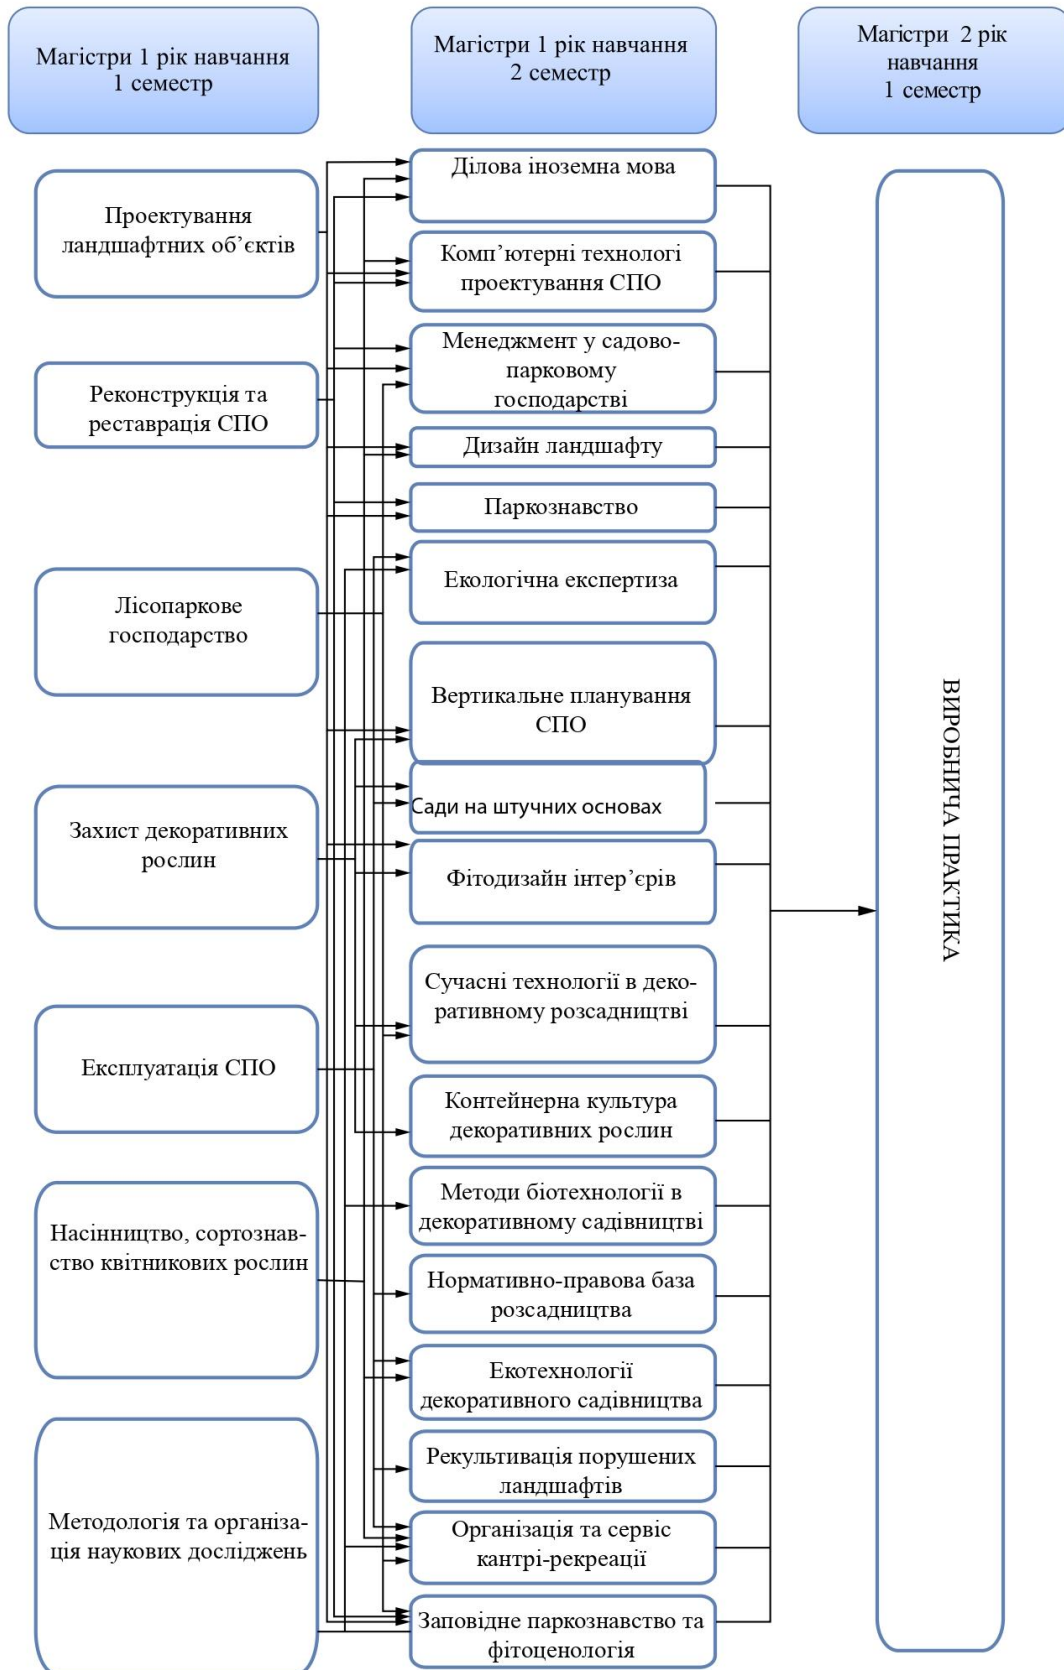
Магістри 1 рік навчання 1 семестр

Магістри 1 рік навчання 2 семестр

Магістри 2 рік навчання 1 семестр

Проектування ландшафтних об'єктів

Реконструкція та реставрація СПО

Лісопаркове господарство

Захист декоративних рослин

Експлуатація СПО

Насінництво, сортознавство квітникових рослин

Методологія та організація наукових досліджень

Ділова іноземна мова

Комп'ютерні технологі проектування СПО

Менеджмент у садово-парковому господарстві

Дизайн ландшафту

Паркознавство

Екологічна експертиза

Вертикальне планування СПО

Сади на штучних основах

Фітодизайн інтер'єрів

Сучасні технології в декоративному розсадництві

Контейнерна культура декоративних рослин

Методи біотехнології в декоративному садівництві

Нормативно-правова база розсадництва

Екотехнології декоративного садівництва

Рекультивація порушених ландшафтів

Організація та сервіс кантрі-рекреації

Заповідне паркознавство та фітоценологія

ВИРОБНИЧА ПРАКТИКА